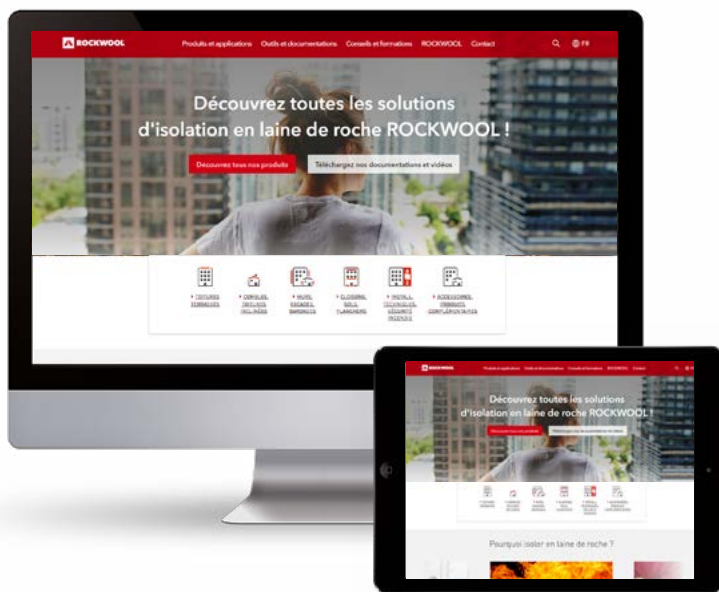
ROCKWOOL

Produits et applications Outils et documentations Conseils et formations ROCKWOOL Contact

FR

Découvrez toutes les solutions d'isolation en laine de roche ROCKWOOL !

Découvrez tous nos produits

Téléchargez nos documentations et vidéos

TOITURES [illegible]

COMBLES, GRENIERS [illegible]

MURS, FAÇADES, BARDAGES

CLOISONS, SOLS, PLANCHERS

INSTALL. TECHNIQUES, SÉCURITÉ INCENDIE

ACCESSOIRES, PRODUITS COMPLÉMENTAIRES

ROCKWOOL

Produits et applications Outils et documentations Conseils et formations ROCKWOOL Contact

Découvrez toutes les solutions d'isolation en laine de roche ROCKWOOL !

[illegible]

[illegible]

Pourquoi isoler en laine de roche ?